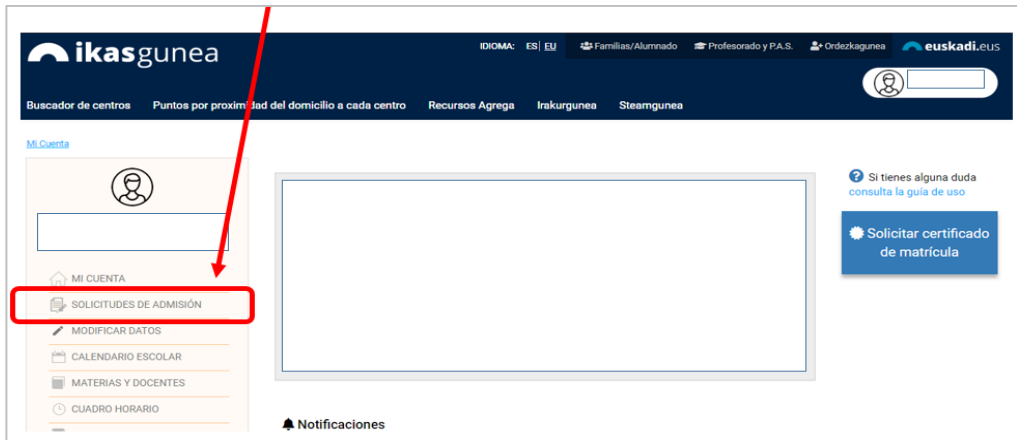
ikasgunea

IDIOMA: ES | EU
Familias/Alumnado
Profesorado y P.A.S.
Ordezkagunea
euskadi.eus

Buscador de centros
Puntos por proximidad del domicilio a cada centro
Recursos Agrega
Irakurgunea
Steamgunea

Mi Cuenta

MI CUENTA
SOLICITUDES DE ADMISIÓN
MODIFICAR DATOS
CALENDARIO ESCOLAR
MATERIAS Y DOCENTES
CUADRO HORARIO

Si tienes alguna duda consulta la guía de uso

Solicitar certificado de matrícula

Notificaciones